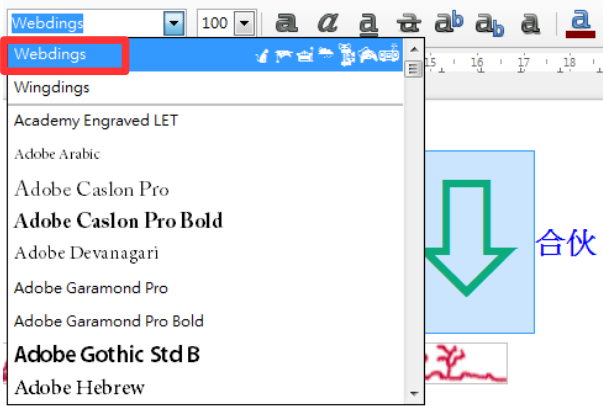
Webdings
100
a a a a ab ab a a
Webdings
Wingdings
Academy Engraved LET
Adobe Arabic
Adobe Caslon Pro
Adobe Caslon Pro Bold
Adobe Devanagari
Adobe Garamond Pro
Adobe Garamond Pro Bold
Adobe Gothic Std B
Adobe Hebrew
15 16 17 18
合伙